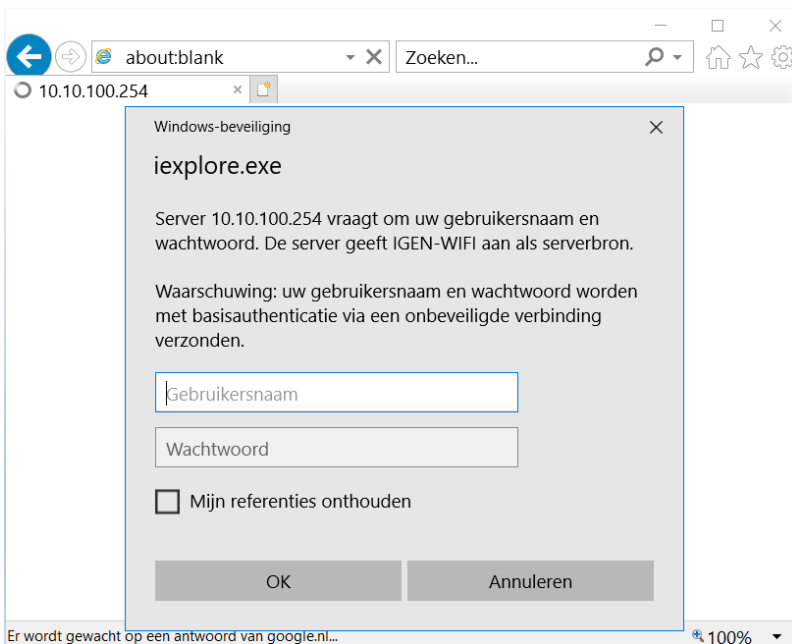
about:blank

Zoeken...

10.10.100.254

Windows-beveiliging

iexplore.exe

Server 10.10.100.254 vraagt om uw gebruikersnaam en wachtwoord. De server geeft IGEN-WIFI aan als serverbron.

Waarschuwing: uw gebruikersnaam en wachtwoord worden met basisauthenticatie via een onbeveiligde verbinding verzonden.

Gebruikersnaam

Wachtwoord

Mijn referenties onthouden

OK

Annuleren

Er wordt gewacht op een antwoord van google.nl...

100%